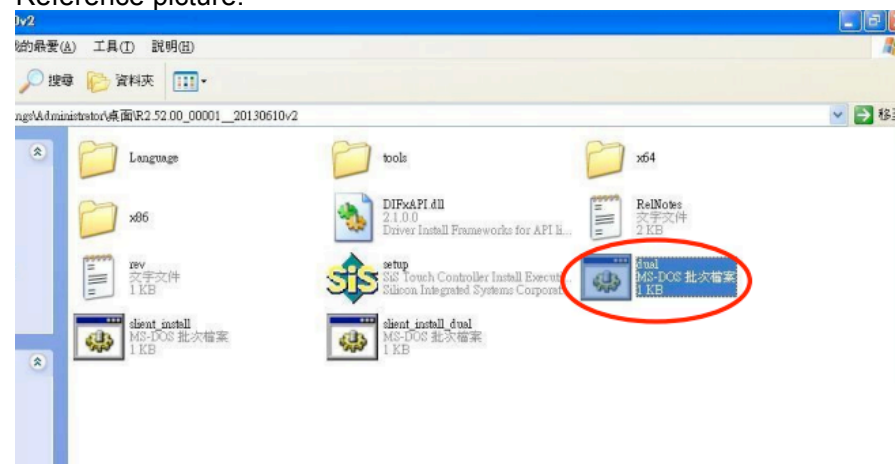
Reference picture:

0v2

我的最愛(A) 工具(T) 說明(H)

搜尋 資料夾

ngs\Administrator\桌面\R2.52.00_00001__20130610v2

移至

Language

tools

x64

x86

DIFxAPI.dll
2.1.0.0
Driver Install Frameworks for API li...

RelNotes
文字文件
2 KB

rev
文字文件
1 KB

setup
SiS Touch Controller Install Executi
Silicon Integrated Systems Corporat

dual
MS-DOS 批次檔案
1 KB

slient_install
MS-DOS 批次檔案
1 KB

slient_install_dual
MS-DOS 批次檔案
1 KB